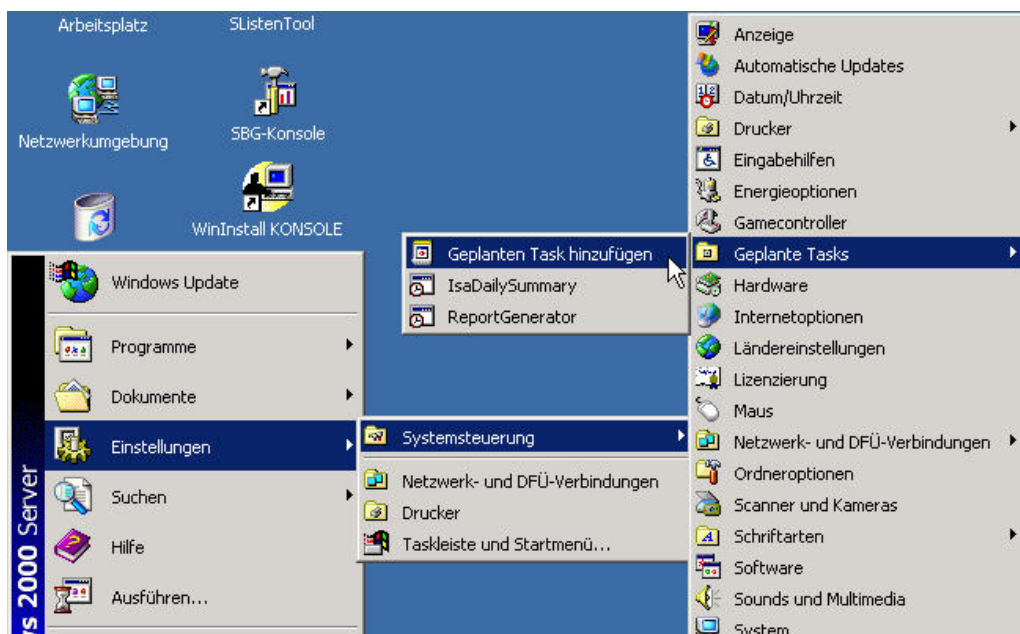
Arbeitsplatz
SListenTool
Netzwerkumgebung
SBG-Konsole
WinInstall KONSOLE

Windows Update
Programme
Dokumente
Einstellungen
Suchen
Hilfe
Ausführen...
ws 2000 Server

Systemsteuerung
Netzwerk- und DFÜ-Verbindungen
Drucker
Taskleiste und Startmenü...

Geplanten Task hinzufügen
IsaDailySummary
ReportGenerator

Anzeige
Automatische Updates
Datum/Uhrzeit
Drucker
Eingabehilfen
Energieoptionen
Gamecontroller
Geplante Tasks
Hardware
Internetoptionen
Ländereinstellungen
Lizenzierung
Maus
Netzwerk- und DFÜ-Verbindungen
Ordneroptionen
Scanner und Kameras
Schriftarten
Software
Sounds und Multimedia
System